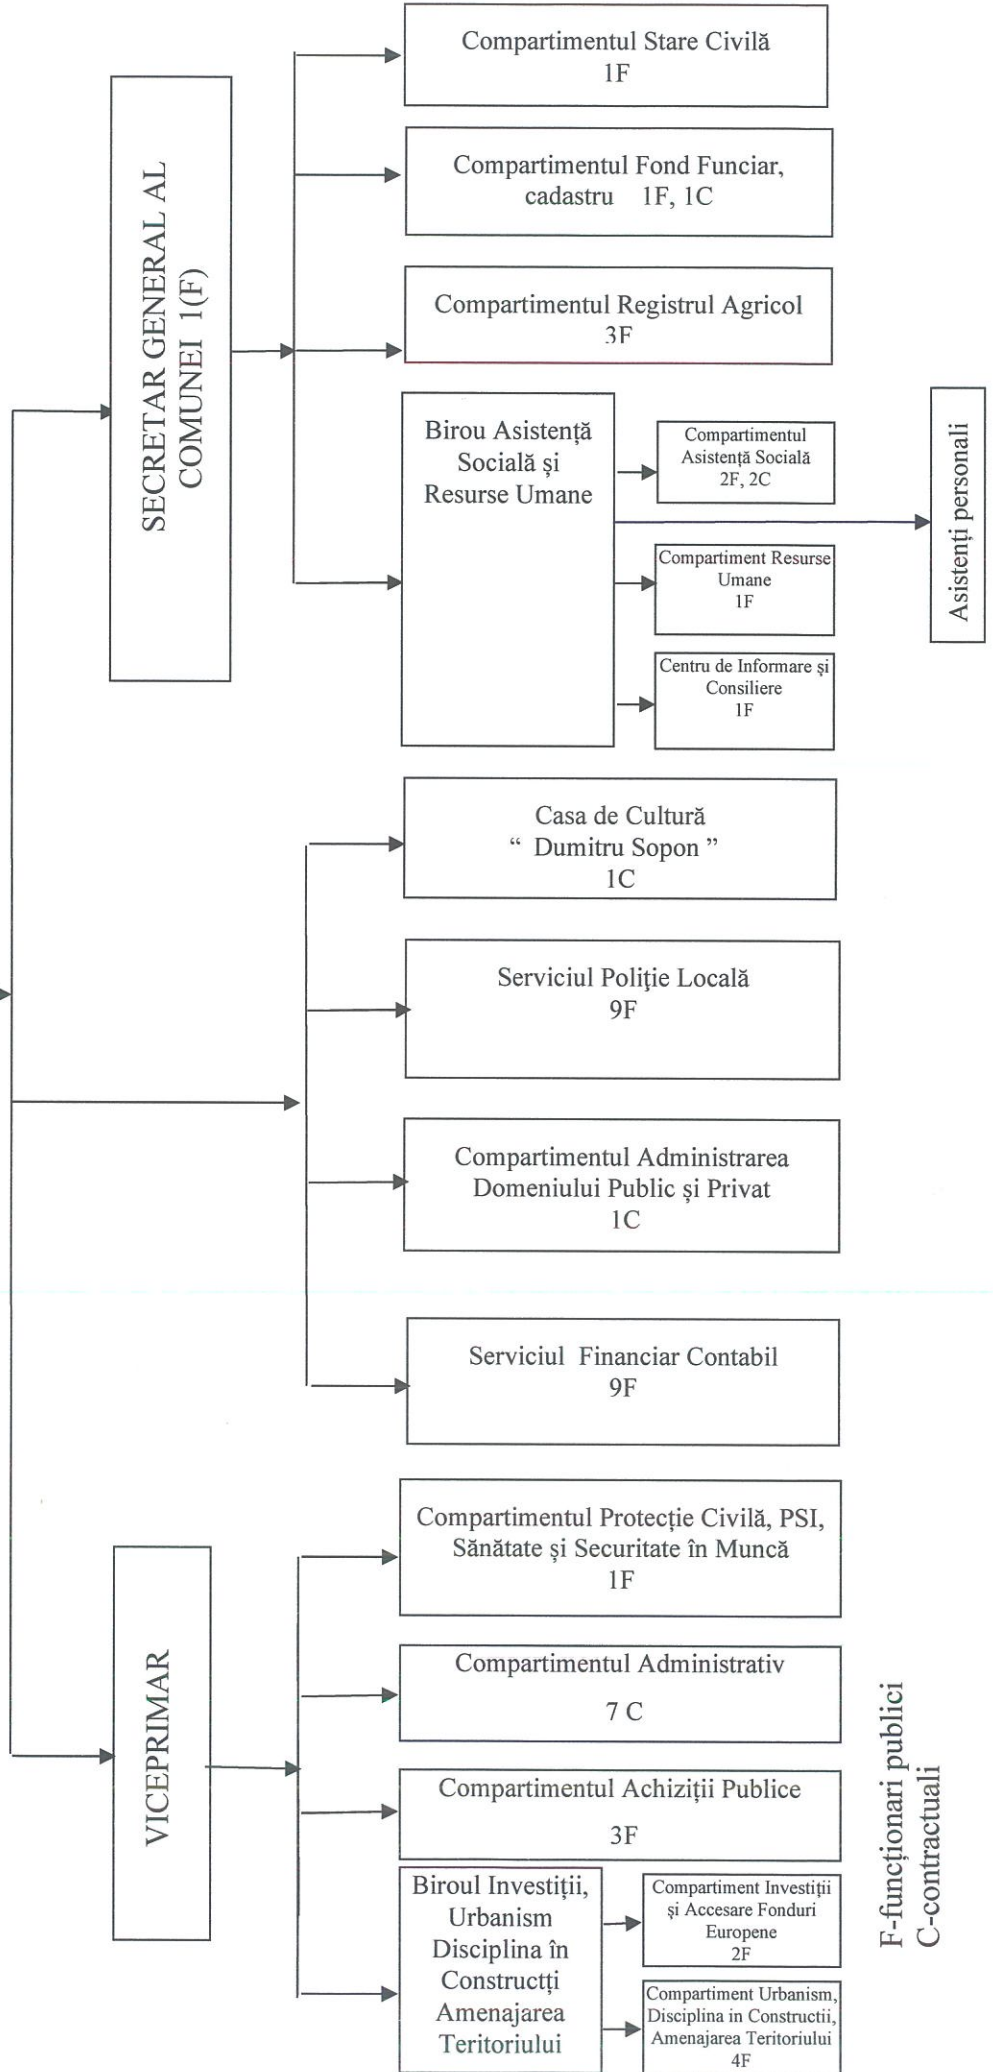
SECRETAR GENERAL AL COMUNEI 1(F)

Compartimentul Stare Civilă
1F

Compartimentul Fond Funciar, cadastru 1F, 1C

Compartimentul Registrul Agricol
3F

Birou Asistență Socială și Resurse Umane

Compartimentul Asistență Socială
2F, 2C

Asistenți personali

Compartiment Resurse Umane
1F

Centru de Informare și Consiliere
1F

Casa de Cultură
" Dumitru Sopon "
1C

Serviciul Poliție Locală
9F

Compartimentul Administrarea Domeniului Public și Privat
1C

Serviciul Financiar Contabil
9F

VICEPRIMAR

Compartimentul Protecție Civilă, PSI, Sănătate și Securitate în Muncă
1F

Compartimentul Administrativ
7 C

Compartimentul Achiziții Publice
3F

Biroul Investiții, Urbanism Disciplina în Constructți Amenajarea Teritoriului

Compartiment Investiții și Accesare Fonduri Europene
2F

Compartiment Urbanism, Disciplina in Constructii, Amenajarea Teritoriului
4F

F-funcționari publici
C-contractuali